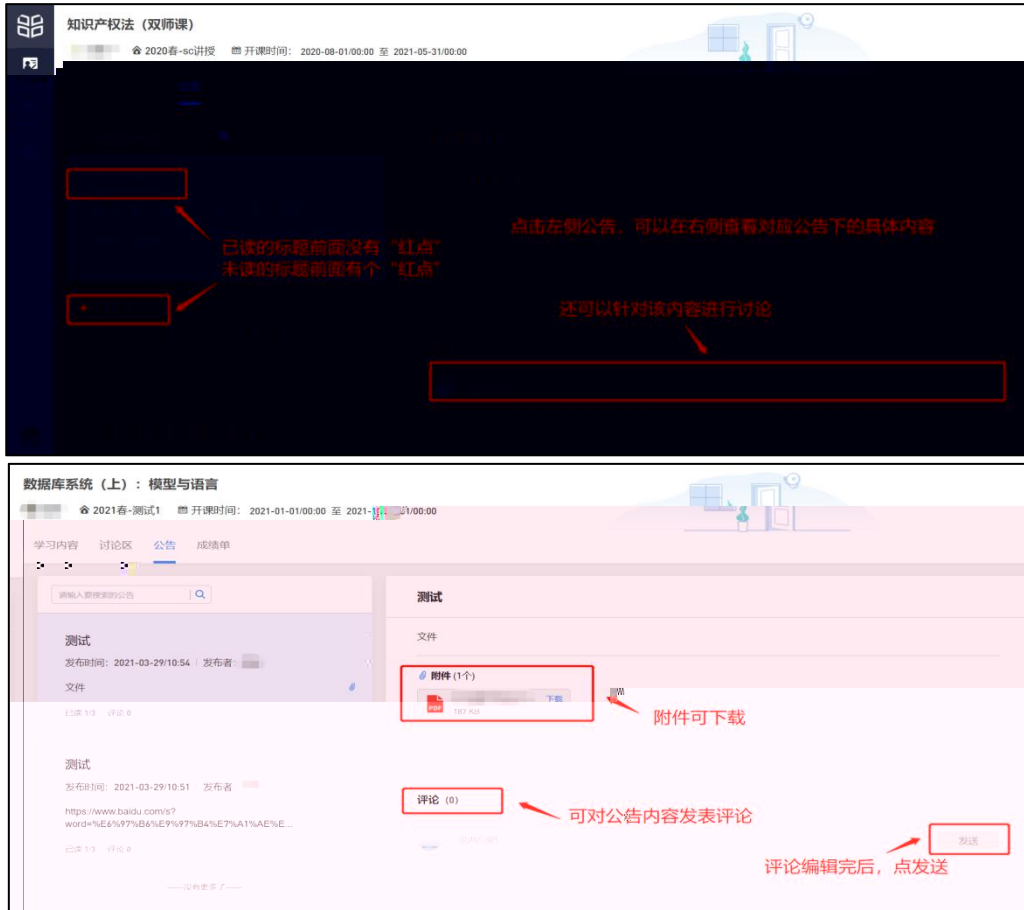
知识产权法（双师课）

2020春-sc讲授　开课时间：2020-08-01/00:00 至 2021-05-31/00:00

已读的标题前面没有“红点”
未读的标题前面有个“红点”

点击左侧公告，可以在右侧查看对应公告下的具体内容

还可以针对该内容进行讨论

数据库系统（上）：模型与语言

2021春-测试1　开课时间：2021-01-01/00:00 至 2021-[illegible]/00:00

学习内容　讨论区　公告　成绩单

请输入要搜索的公告

测试
发布时间：2021-03-29/10:54 | 发布者：
文件
已读 1/3　评论 0

测试
发布时间：2021-03-29/10:51　发布者
https://www.baidu.com/s?word=%E6%97%B6%E9%97%B4%E7%A1%AE%E...
已读 1/3　评论 0

——没有更多了——

测试

文件

附件 (1个)
PDF　187 KB　下载

附件可下载

评论 (0)

可对公告内容发表评论

发送

评论编辑完后，点发送